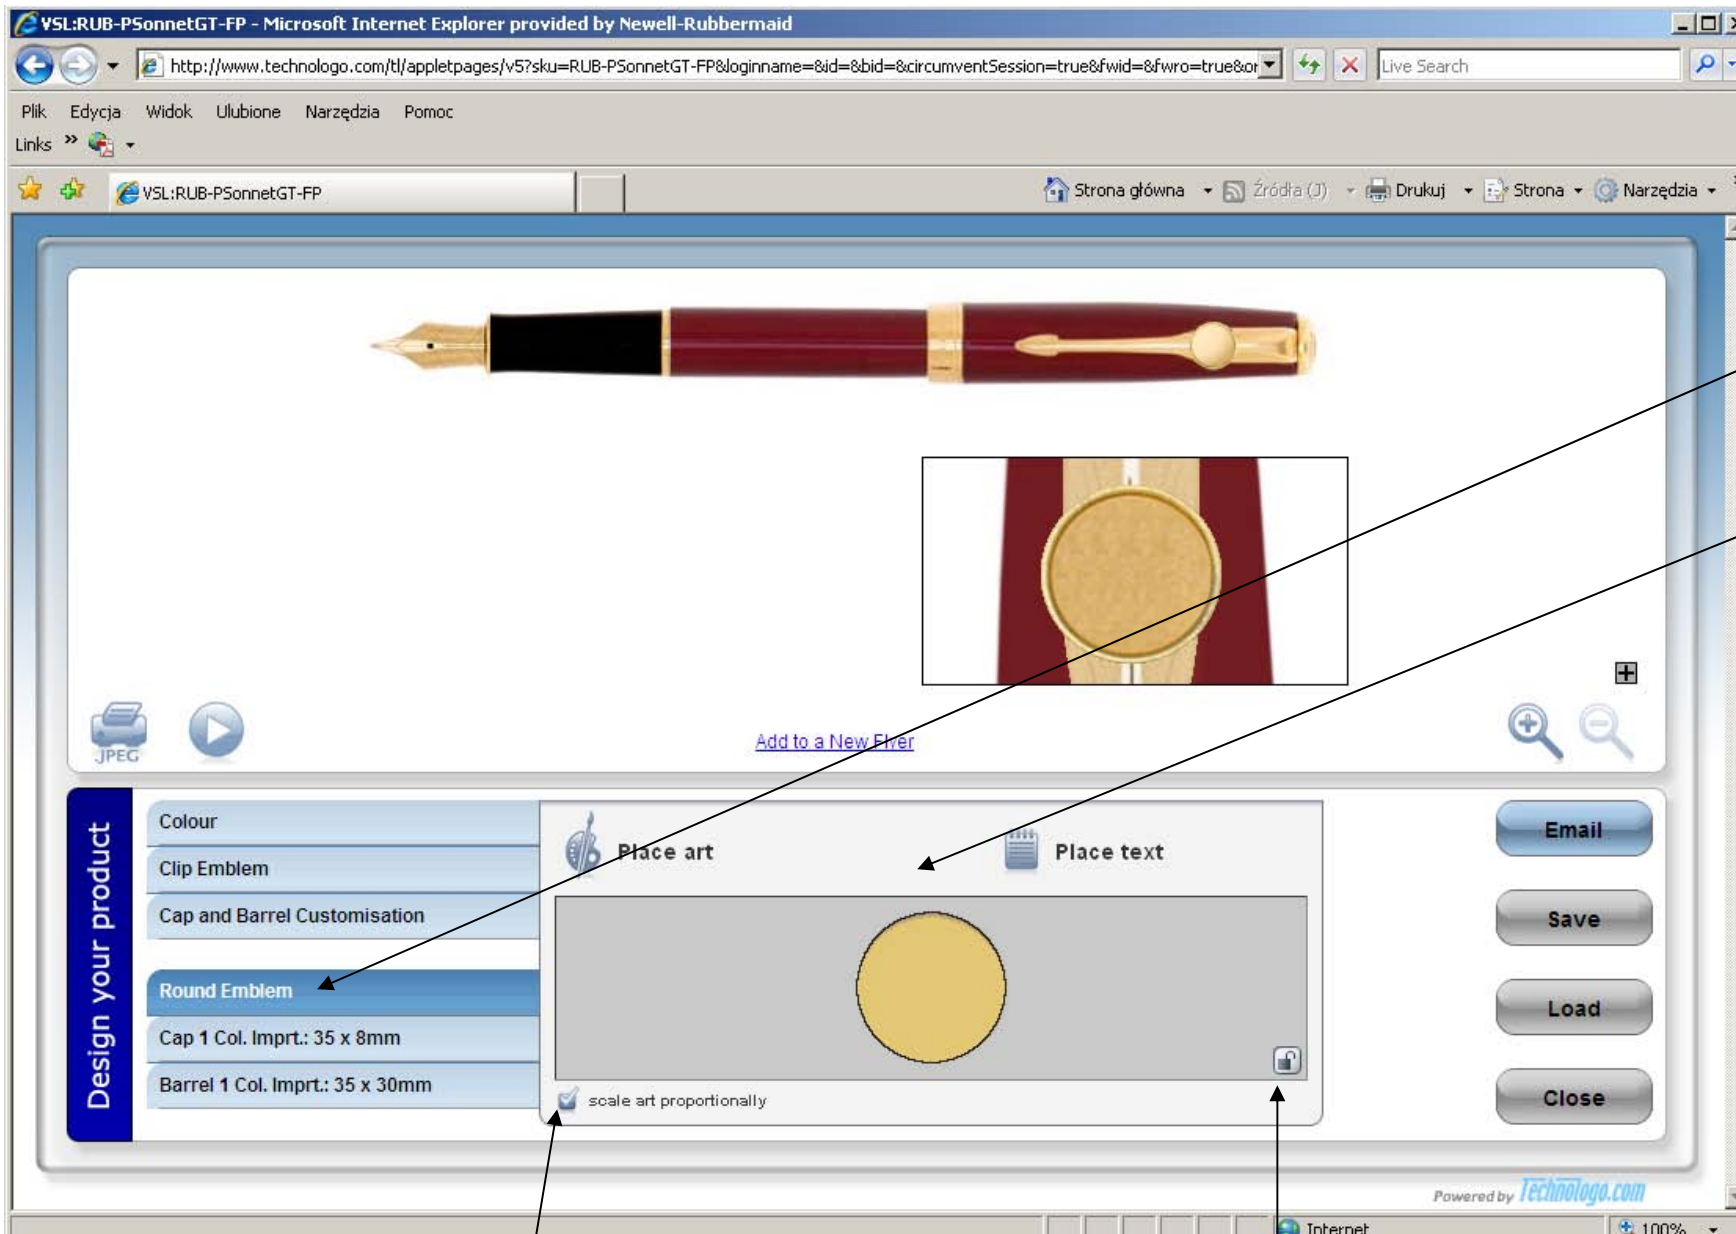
VSL:RUB-PSonnetGT-FP - Microsoft Internet Explorer provided by Newell-Rubbermaid

http://www.technologo.com/tl/appletpages/v5?sku=RUB-PSonnetGT-FP&loginname=&id=&bid=&circumventSession=true&fwid=&fwro=true&or

Live Search

Plik Edycja Widok Ulubione Narzędzia Pomoc

Links

VSL:RUB-PSonnetGT-FP

Strona główna Źródła (J) Drukuj Strona Narzędzia

JPEG

Add to a New Flyer

Design your product

Colour

Clip Emblem

Cap and Barrel Customisation

Round Emblem

Cap 1 Col. Imprt.: 35 x 8mm

Barrel 1 Col. Imprt.: 35 x 30mm

Place art

Place text

scale art proportionally

Email

Save

Load

Close

Powered by Technologo.com

Internet

100%